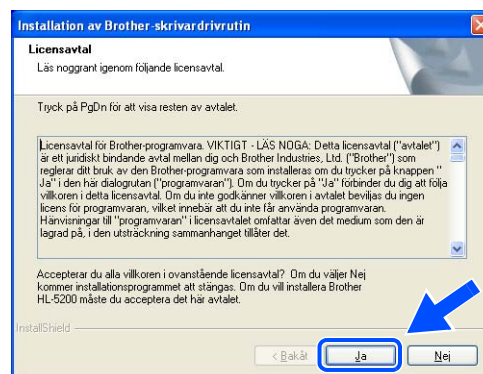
Installation av Brother-skrivardrivrutin

Licensavtal

Läs noggrant igenom följande licensavtal.

Tryck på PgDn för att visa resten av avtalet.

Licensavtal för Brother-programvara. VIKTIGT - LÄS NOGA: Detta licensavtal ("avtalet") är ett juridiskt bindande avtal mellan dig och Brother Industries, Ltd. ("Brother") som reglerar ditt bruk av den Brother-programvara som installeras om du trycker på knappen " Ja" i den här dialogrutan ("programvaran"). Om du trycker på "Ja" förbinder du dig att följa villkoren i detta licensavtal. Om du inte godkänner villkoren i avtalet beviljas du ingen licens för programvaran, vilket innebär att du inte får använda programvaran. Hänvisningar till "programvaran" i licensavtalet omfattar även det medium som den är lagrad på, i den utsträckning sammanhanget tillåter det.

Accepterar du alla villkoren i ovanstående licensavtal? Om du väljer Nej kommer installationsprogrammet att stängas. Om du vill installera Brother HL-5200 måste du acceptera det här avtalet.

InstallShield

< Bakåt

Ja

Nej